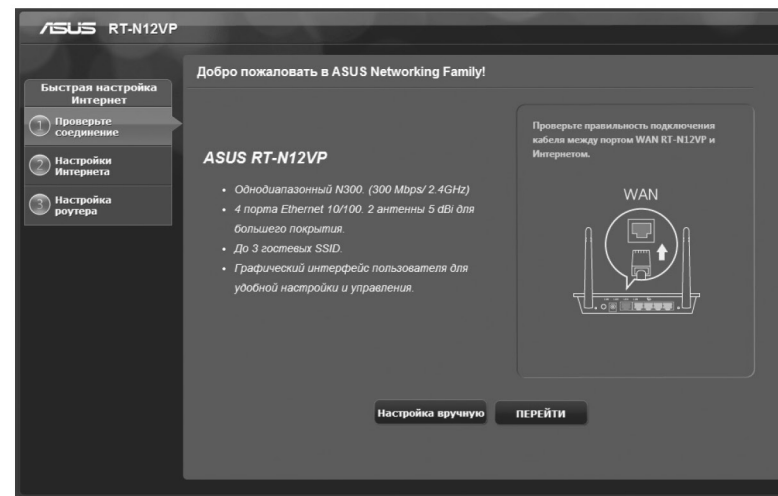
ASUS RT-N12VP

Быстрая настройка Интернет

1 Проверьте соединение

2 Настройки Интернета

3 Настройка роутера

Добро пожаловать в ASUS Networking Family!

ASUS RT-N12VP

• Однодиапазонный N300. (300 Mbps/ 2.4GHz)
• 4 порта Ethernet 10/100. 2 антенны 5 dBi для большего покрытия.
• До 3 гостевых SSID.
• Графический интерфейс пользователя для удобной настройки и управления.

Проверьте правильность подключения кабеля между портом WAN RT-N12VP и Интернетом.

WAN

Настройка вручную

ПЕРЕЙТИ